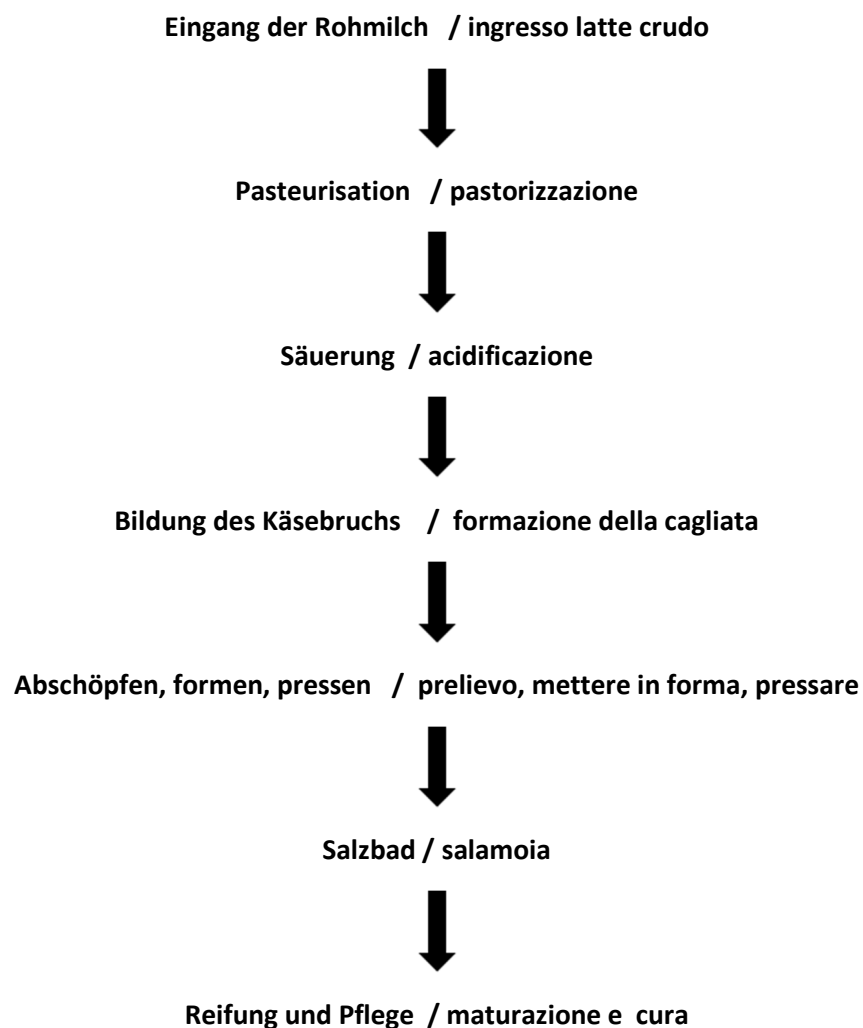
Eingang der Rohmilch / ingresso latte crudo

Pasteurisation / pastorizzazione

Säuerung / acidificazione

Bildung des Käsebruchs / formazione della cagliata

Abschöpfen, formen, pressen / prelievo, mettere in forma, pressare

Salzbad / salamoia

Reifung und Pflege / maturazione e cura